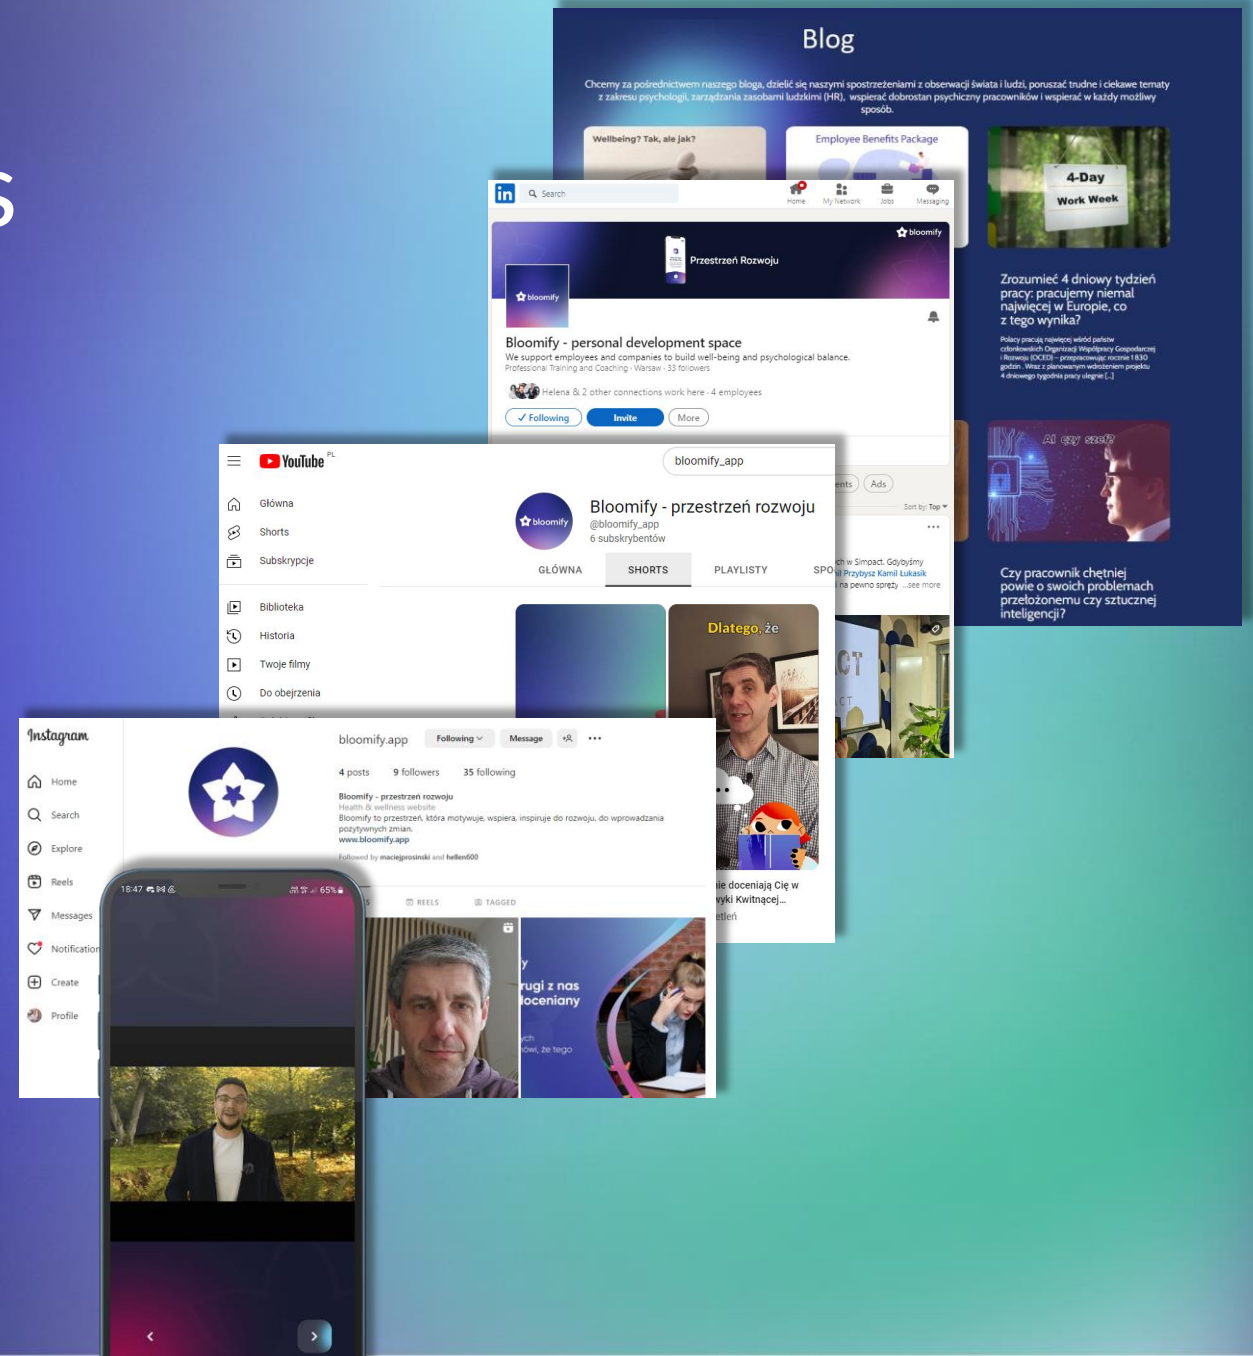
S

Blog

Chcemy za pośrednictwem naszego bloga, dzielić się naszymi spostrzeżeniami z obserwacji świata i ludzi, poruszać trudne i ciekawe tematy z zakresu psychologii, zarządzania zasobami ludzkimi (HR), wspierać dobrostan psychiczny pracowników i wspierać w każdy możliwy sposób.

Wellbeing? Tak, ale jak?

Employee Benefits Package

4-Day Work Week

Zrozumieć 4 dniowy tydzień pracy: pracujemy niemal najwięcej w Europie, co z tego wynika?

Polacy pracują najwięcej wśród państw członkowskich Organizacji Współpracy Gospodarczej i Rozwoju (OECD) – przepracowując rocznie 1830 godzin. Wraz z planowanym wdrożeniem projektu 4 dniowego tygodnia pracy ulegnie [...]

AI czy szef?

Czy pracownik chętniej powie o swoich problemach przełożonemu czy sztucznej inteligencji?

in Search Home My Network Jobs Messaging

bloomify

Przestrzeń Rozwoju

bloomify

Bloomify - personal development space
We support employees and companies to build well-being and psychological balance.
Professional Training and Coaching · Warsaw · 33 followers

Helena & 2 other connections work here · 4 employees

✓ Following Invite More

ents Ads

Sort by: Top

h w Simpact. Gdybyśmy
l Przybysz Kamil Łukasik
na pewno spręży ...see more

YouTube PL

bloomify_app

Główna
Shorts
Subskrypcje
Biblioteka
Historia
Twoje filmy
Do obejrzenia

bloomify

Bloomify - przestrzeń rozwoju
@bloomify_app
6 subskrybentów

GŁÓWNA SHORTS PLAYLISTY SPO

Dlatego, że

ie doceniają Cię w
yki Kwitnącej...
etleń

Instagram

Home
Search
Explore
Reels
Messages
Notification
Create
Profile

bloomify.app Following Message

4 posts 9 followers 35 following

Bloomify - przestrzeń rozwoju
Health & wellness website
Bloomify to przestrzeń, która motywuje, wspiera, inspiruje do rozwoju, do wprowadzania pozytywnych zmian.
www.bloomify.app
Followed by maciejprosinski and hellen600

REELS TAGGED

18:47 65%

y
rugi z nas
doceniany
ych
nowi, że tego